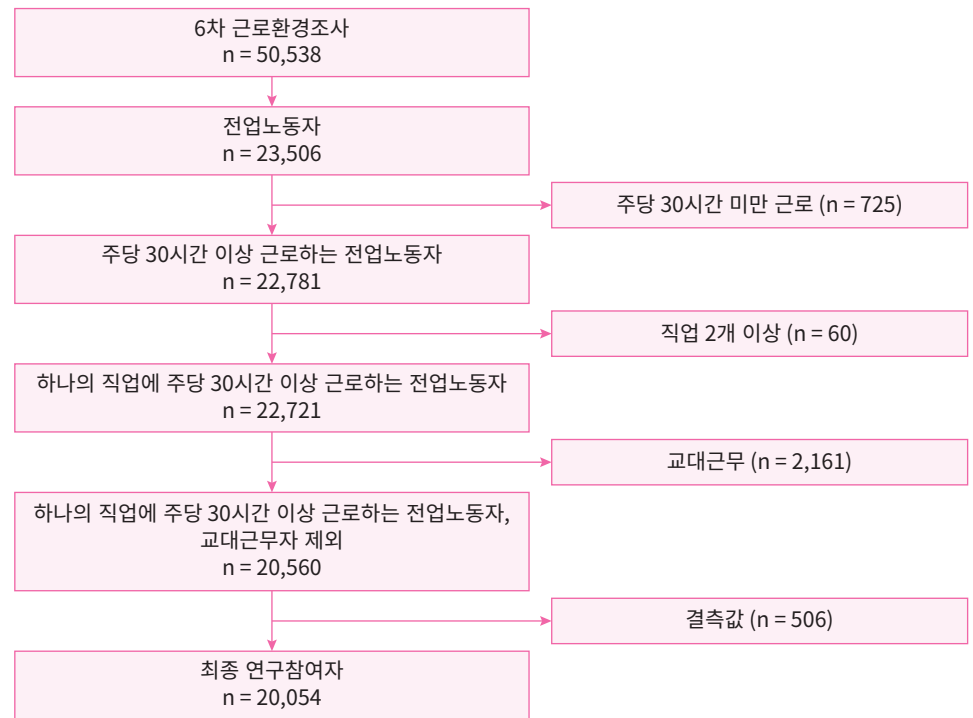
6차 근로환경조사
n = 50,538

전업노동자
n = 23,506

주당 30시간 미만 근로 (n = 725)

주당 30시간 이상 근로하는 전업노동자
n = 22,781

직업 2개 이상 (n = 60)

하나의 직업에 주당 30시간 이상 근로하는 전업노동자
n = 22,721

교대근무 (n = 2,161)

하나의 직업에 주당 30시간 이상 근로하는 전업노동자, 교대근무자 제외
n = 20,560

결측값 (n = 506)

최종 연구참여자
n = 20,054